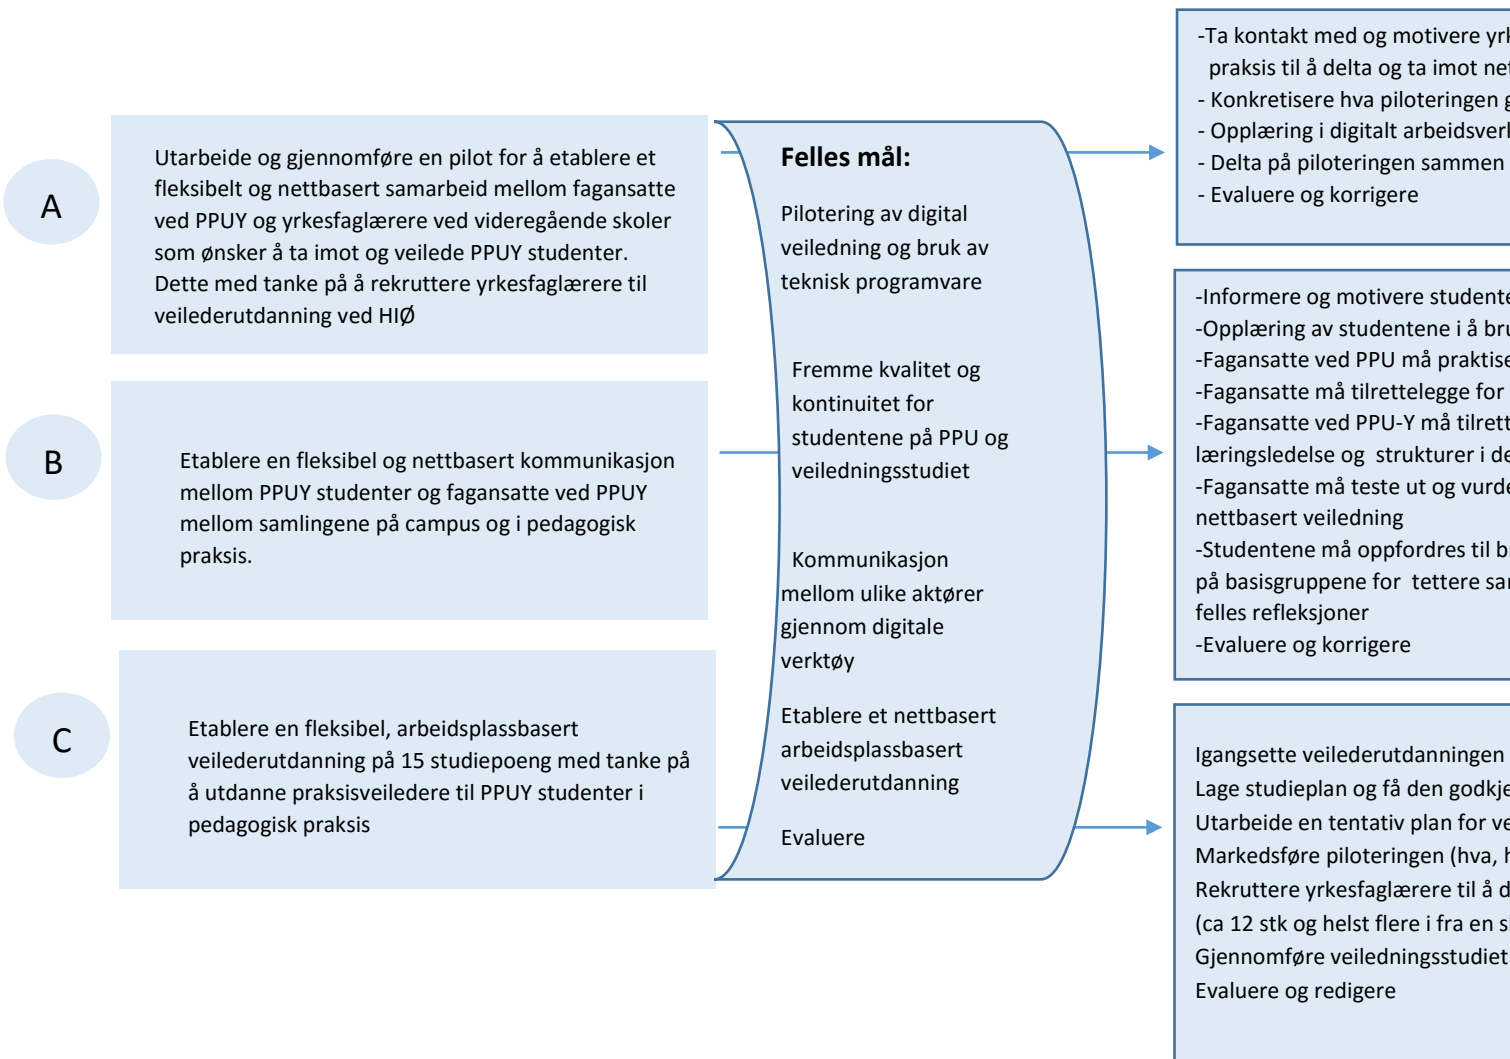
A

Utarbeide og gjennomføre en pilot for å etablere et fleksibelt og nettbasert samarbeid mellom fagansatte ved PPUY og yrkesfaglærere ved videregående skoler som ønsker å ta imot og veilede PPUY studenter. Dette med tanke på å rekruttere yrkesfaglærere til veilederutdanning ved HIØ

B

Etablere en fleksibel og nettbasert kommunikasjon mellom PPUY studenter og fagansatte ved PPUY mellom samlingene på campus og i pedagogisk praksis.

C

Etablere en fleksibel, arbeidsplassbasert veilederutdanning på 15 studiepoeng med tanke på å utdanne praksisveiledere til PPUY studenter i pedagogisk praksis

Felles mål:

Pilotering av digital veiledning og bruk av teknisk programvare

Fremme kvalitet og kontinuitet for studentene på PPU og veiledningsstudiet

Kommunikasjon mellom ulike aktører gjennom digitale verktøy

Etablere et nettbasert arbeidsplassbasert veilederutdanning

Evaluere

-Ta kontakt med og motivere yrk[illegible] praksis til å delta og ta imot net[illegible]
- Konkretisere hva piloteringen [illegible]
- Opplæring i digitalt arbeidsverk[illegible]
- Delta på piloteringen sammen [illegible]
- Evaluere og korrigere

-Informere og motivere student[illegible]
-Opplæring av studentene i å br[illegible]
-Fagansatte ved PPU må praktise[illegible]
-Fagansatte må tilrettelegge for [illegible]
-Fagansatte ved PPU-Y må tilrett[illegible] læringsledelse og strukturer i de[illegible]
-Fagansatte må teste ut og vurde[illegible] nettbasert veiledning
-Studentene må oppfordres til b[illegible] på basisgruppene for tettere sa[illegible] felles refleksjoner
-Evaluere og korrigere

Igangsette veilederutdanningen
Lage studieplan og få den godkj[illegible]
Utarbeide en tentativ plan for ve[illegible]
Markedsføre piloteringen (hva, h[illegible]
Rekruttere yrkesfaglærere til å d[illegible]
(ca 12 stk og helst flere i fra en s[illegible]
Gjennomføre veiledningsstudiet
Evaluere og redigere